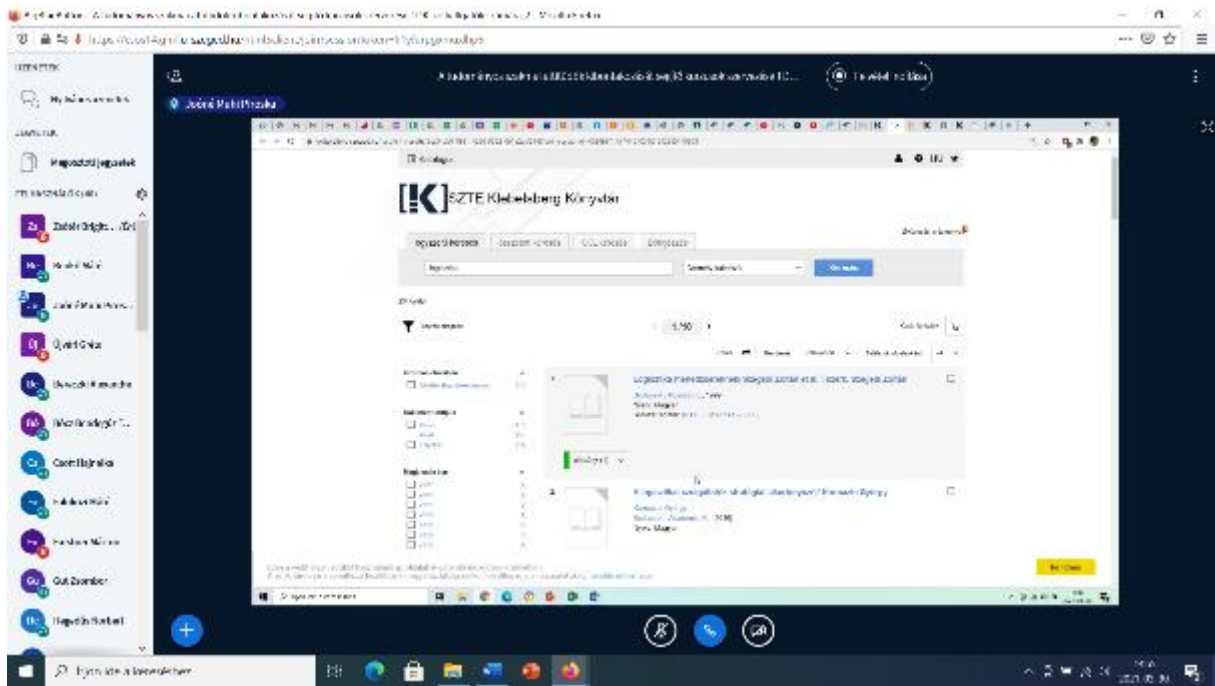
SZTE Klebelsberg Könyvtár

Jobbá Rahl Piroska

Megosztott jegyzetek

Zaboki Brigitta

Gál Zsombor

Hegedűs Norbert

Csonti Bajnoka

Gyuri Gréta

Logopédia mesterszemeken alapján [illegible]

Szegedi Pedagógiai Gyógy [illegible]

Írjon ide a kereséshez